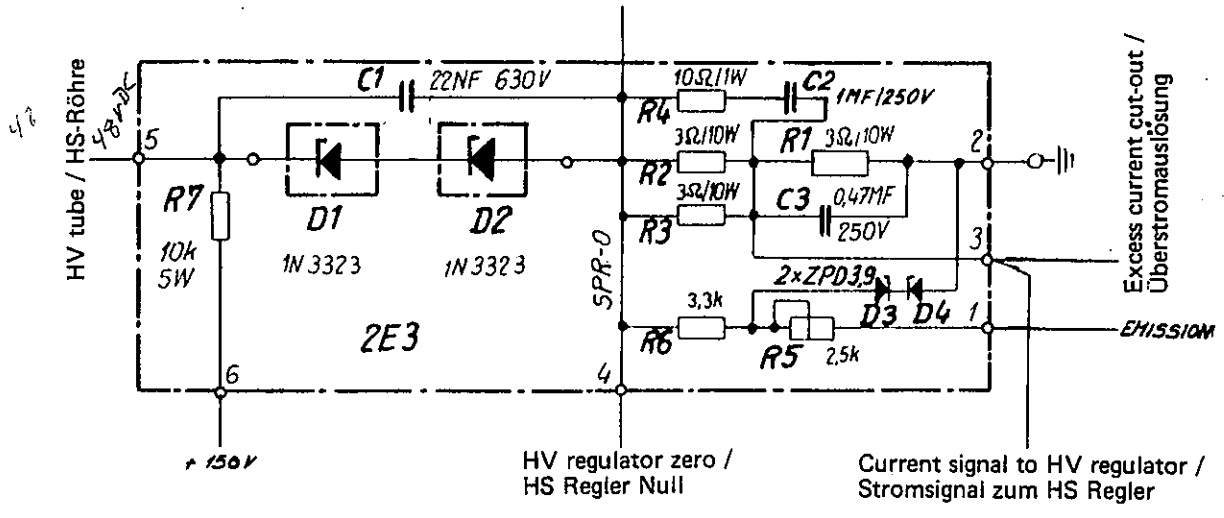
HV tube / HS-Röhre

4b

48rdC

5

C1 22NF 630V

R4 10Ω/1W C2 1MF/250V

R2 3Ω/10W R1 3Ω/10W 2

R3 3Ω/10W C3 0,47MF 250V

3

R7 10k 5W

D1 1N3323

D2 1N3323

SPR-0

2×ZPD3,9

D3 D4 1

R6 3,3k

R5 2,5k

EMISSION

2E3

6

4

+150V

HV regulator zero / HS Regler Null

Current signal to HV regulator / Stromsignal zum HS Regler

Excess current cut-out / Überstromauslösung